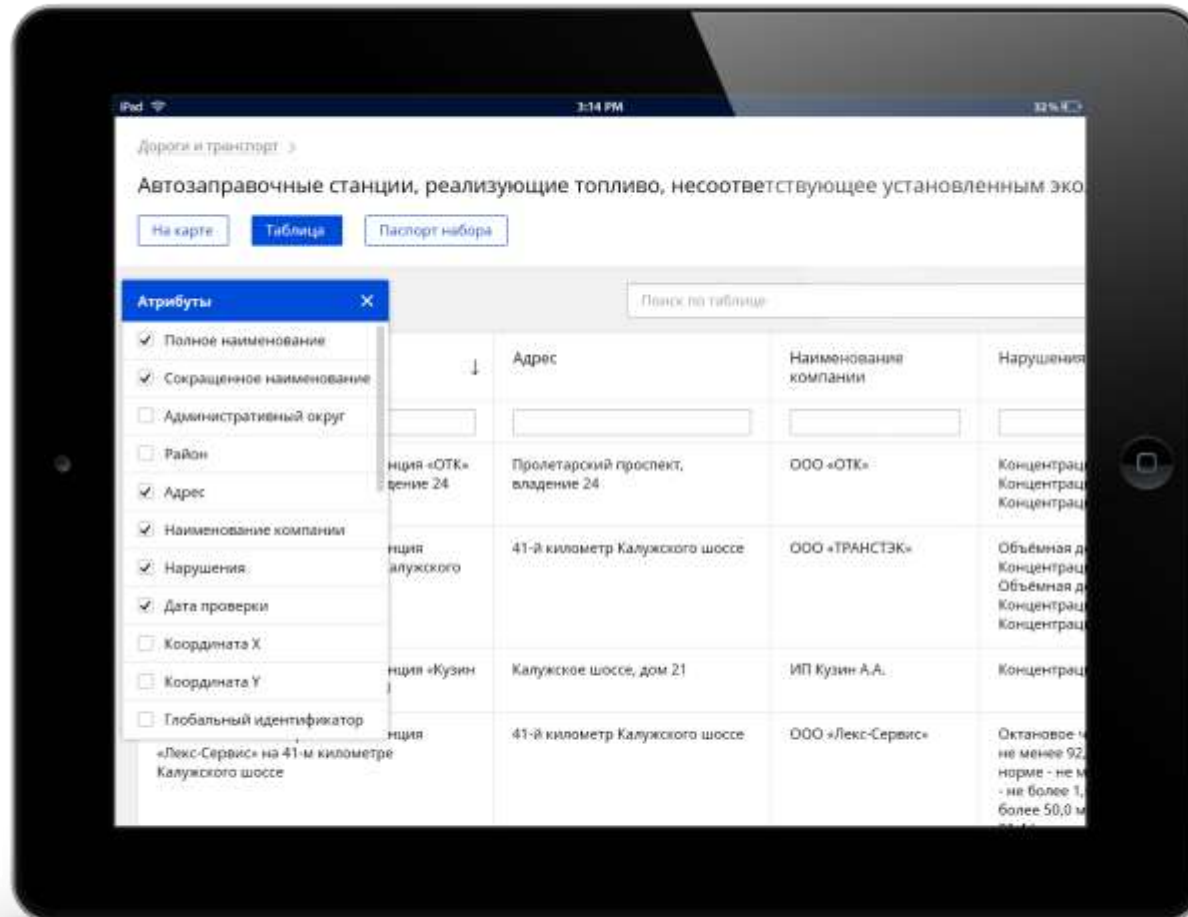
iPad 3:14 PM 32%

Дороги и транспорт >

Автозаправочные станции, реализующие топливо, несоответствующее установленным эко

На карте Таблица Паспорт набора

Атрибуты ×

Полное наименование
Сокращенное наименование
Административный округ
Район
Адрес
Наименование компании
Нарушения
Дата проверки
Координата X
Координата Y
Глобальный идентификатор

Поиск по таблице

| | Адрес | Наименование компании | Нарушения |
|---|---|---|---|
| нция «ОТК» дение 24 | Пролетарский проспект, владение 24 | ООО «ОТК» | Концентрац Концентрац Концентрац |
| нция алужского | 41-й километр Калужского шоссе | ООО «ТРАНСТЭК» | Объёмная д Концентрац Объёмная д Концентрац Концентрац |
| нция «Кузин | Калужское шоссе, дом 21 | ИП Кузин А.А. | Концентрац |
| нция «Лекс-Сервис» на 41-м километре Калужского шоссе | 41-й километр Калужского шоссе | ООО «Лекс-Сервис» | Октановое не менее 92, норме - не м - не более 1, более 50,0 м |